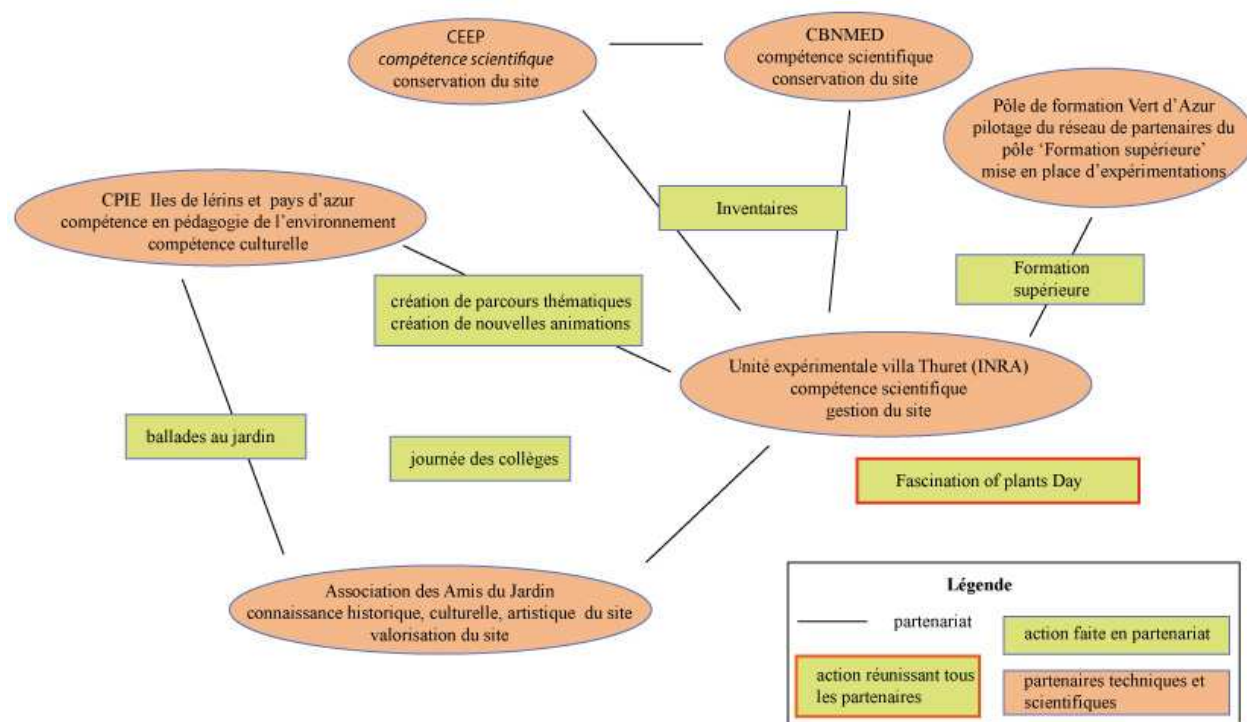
CEEP
compétence scientifique
conservation du site

CBNMED
compétence scientifique
conservation du site

Pôle de formation Vert d'Azur
pilotage du réseau de partenaires du pôle 'Formation supérieure'
mise en place d'expérimentations

CPIE Iles de lérins et pays d'azur
compétence en pédagogie de l'environnement
compétence culturelle

Inventaires

Formation supérieure

création de parcours thématiques
création de nouvelles animations

Unité expérimentale villa Thuret (INRA)
compétence scientifique
gestion du site

ballades au jardin

journée des collèges

Fascination of plants Day

Association des Amis du Jardin
connaissance historique, culturelle, artistique du site
valorisation du site

Légende
partenariat
action faite en partenariat
action réunissant tous les partenaires
partenaires techniques et scientifiques